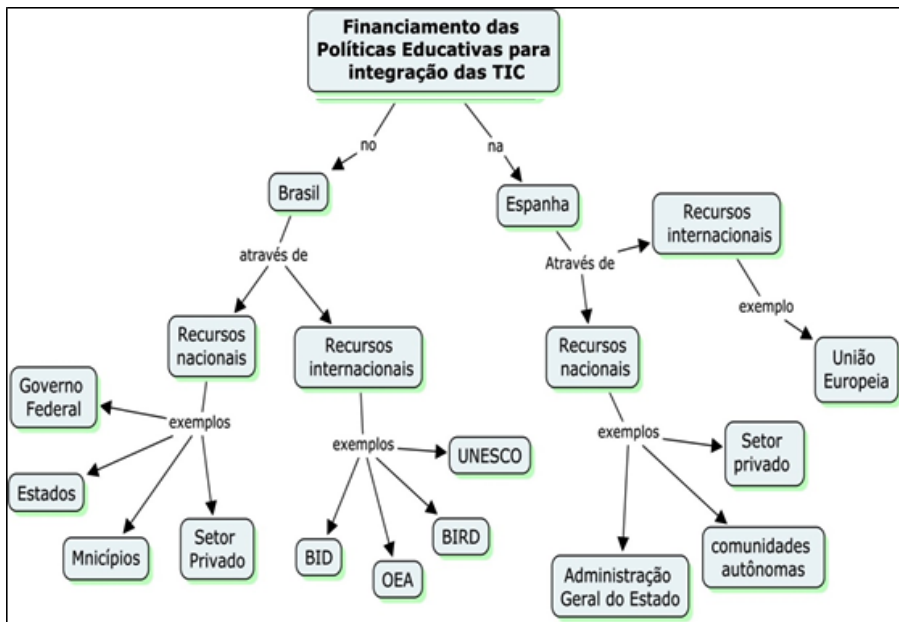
Financiamento das Políticas Educativas para integração das TIC

no

na

Brasil

através de

Recursos nacionais

Recursos internacionais

Governo Federal

exemplos

Estados

Mnicípios

Setor Privado

exemplos

UNESCO

BID

OEA

BIRD

Espanha

Através de

Recursos internacionais

exemplo

União Europeia

Recursos nacionais

exemplos

Setor privado

Administração Geral do Estado

comunidades autônomas